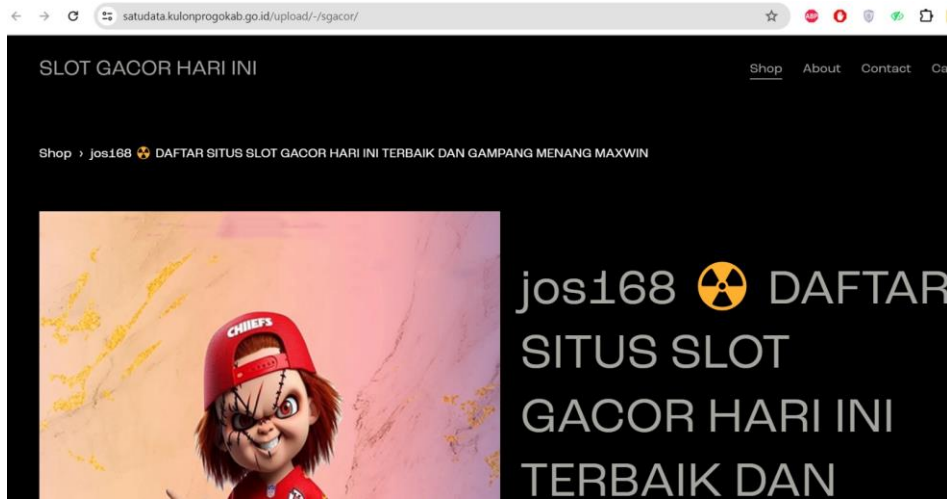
satudata.kulonprogokab.go.id/upload/-/sgacor/

SLOT GACOR HARI INI

Shop About Contact Ca

Shop › jos168 ☢️ DAFTAR SITUS SLOT GACOR HARI INI TERBAIK DAN GAMPANG MENANG MAXWIN

CHIEFS

jos168 ☢️ DAFTAR SITUS SLOT GACOR HARI INI TERBAIK DAN